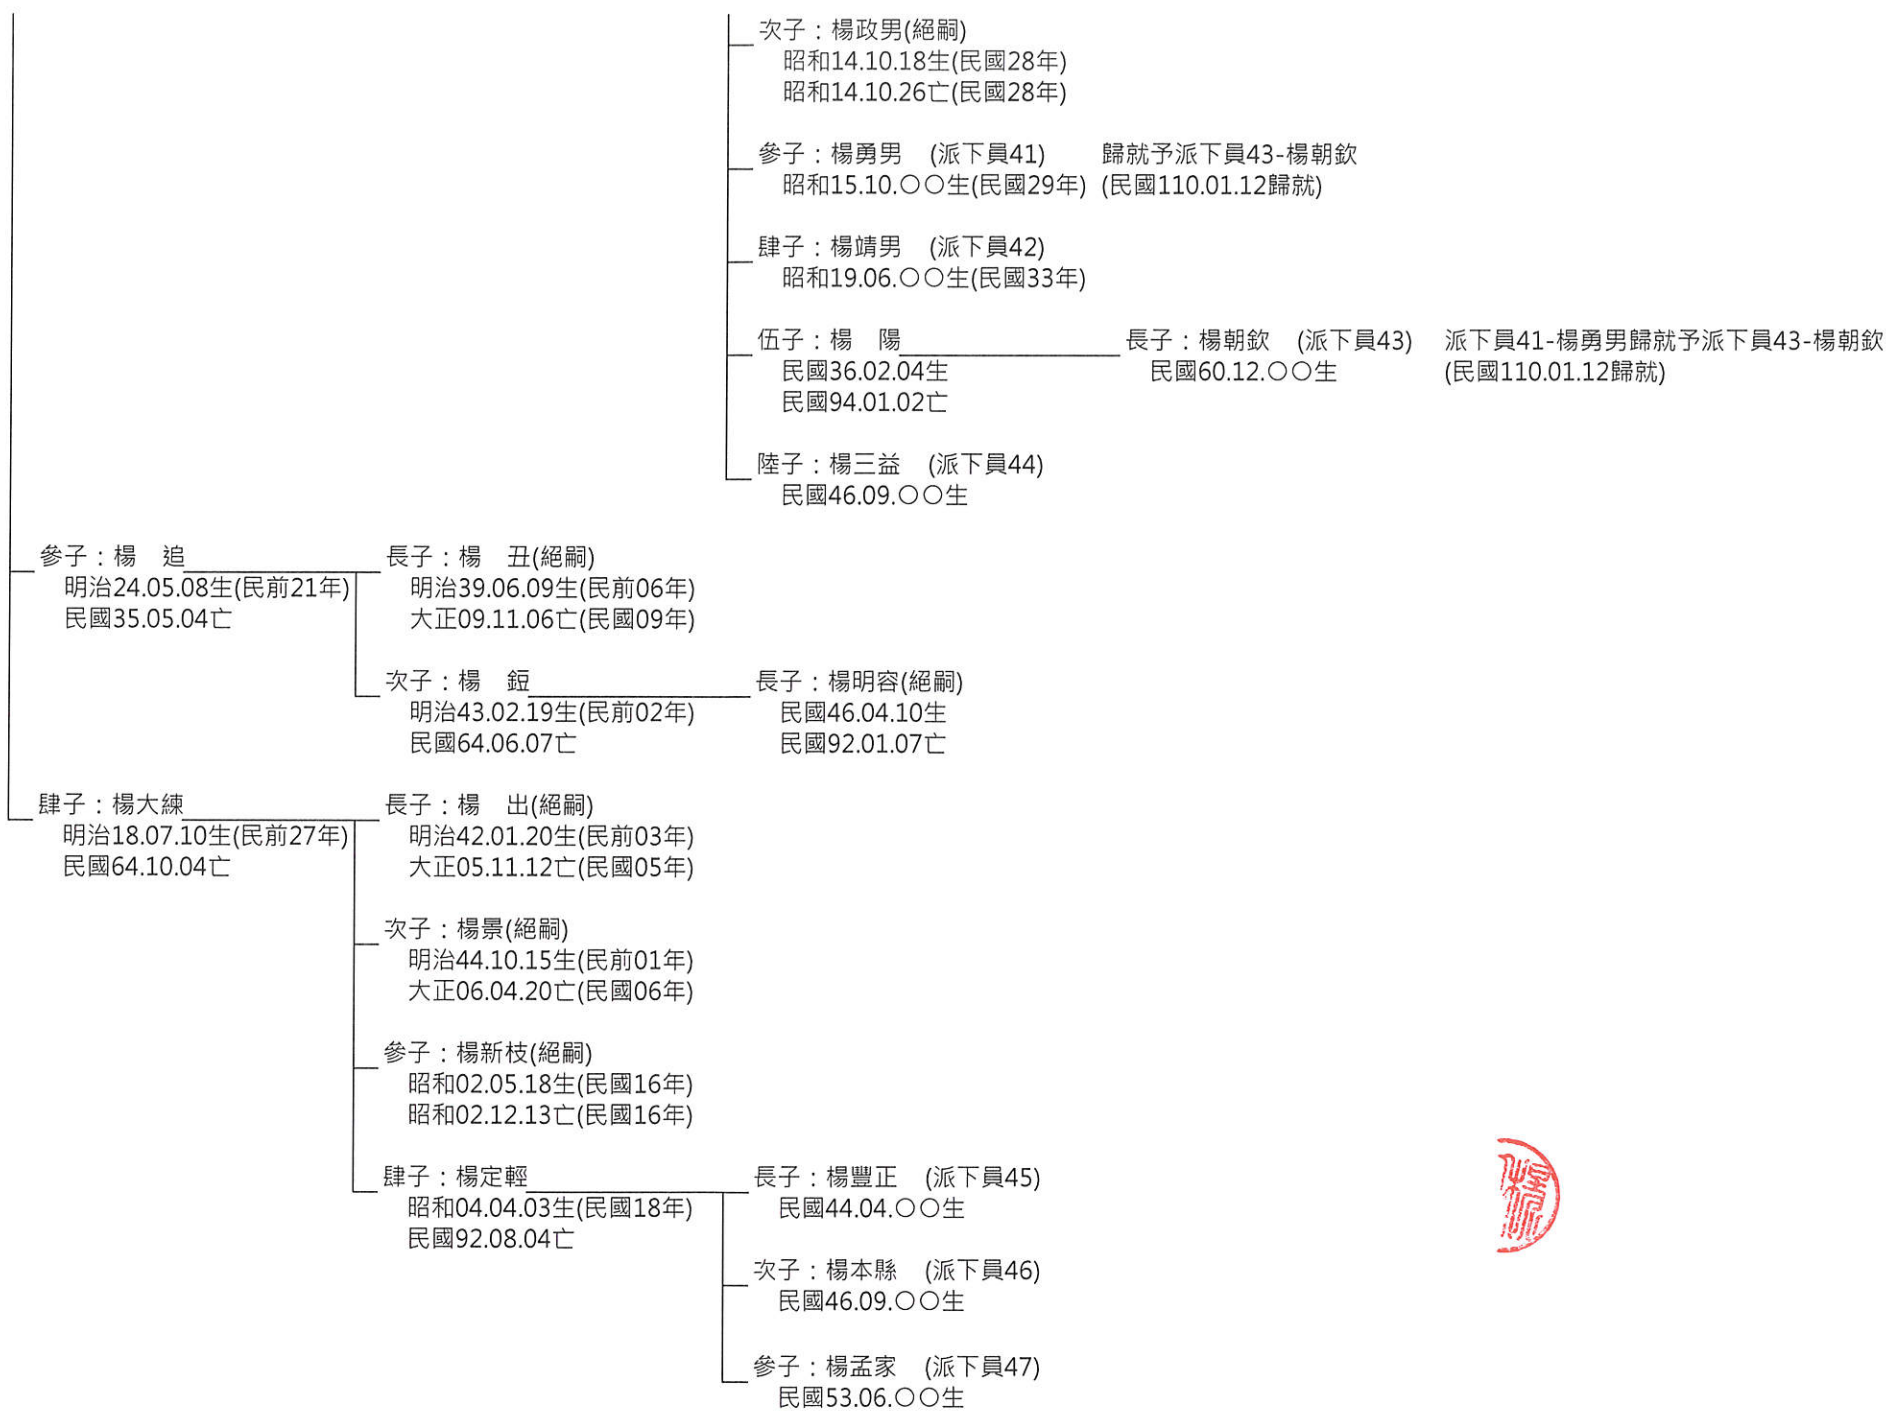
次子：楊政男(絕嗣)
昭和14.10.18生(民國28年)
昭和14.10.26亡(民國28年)

參子：楊勇男 (派下員41) 歸就予派下員43-楊朝欽
昭和15.10.○○生(民國29年) (民國110.01.12歸就)

肆子：楊靖男 (派下員42)
昭和19.06.○○生(民國33年)

伍子：楊 陽
民國36.02.04生
民國94.01.02亡

長子：楊朝欽 (派下員43)
民國60.12.○○生

派下員41-楊勇男歸就予派下員43-楊朝欽
(民國110.01.12歸就)

陸子：楊三益 (派下員44)
民國46.09.○○生

參子：楊 追
明治24.05.08生(民前21年)
民國35.05.04亡

長子：楊 丑(絕嗣)
明治39.06.09生(民前06年)
大正09.11.06亡(民國09年)

次子：楊 鉦
明治43.02.19生(民前02年)
民國64.06.07亡

長子：楊明容(絕嗣)
民國46.04.10生
民國92.01.07亡

肆子：楊大練
明治18.07.10生(民前27年)
民國64.10.04亡

長子：楊 出(絕嗣)
明治42.01.20生(民前03年)
大正05.11.12亡(民國05年)

次子：楊景(絕嗣)
明治44.10.15生(民前01年)
大正06.04.20亡(民國06年)

參子：楊新枝(絕嗣)
昭和02.05.18生(民國16年)
昭和02.12.13亡(民國16年)

肆子：楊定輕
昭和04.04.03生(民國18年)
民國92.08.04亡

長子：楊豐正 (派下員45)
民國44.04.○○生

次子：楊本縣 (派下員46)
民國46.09.○○生

參子：楊孟家 (派下員47)
民國53.06.○○生

楊